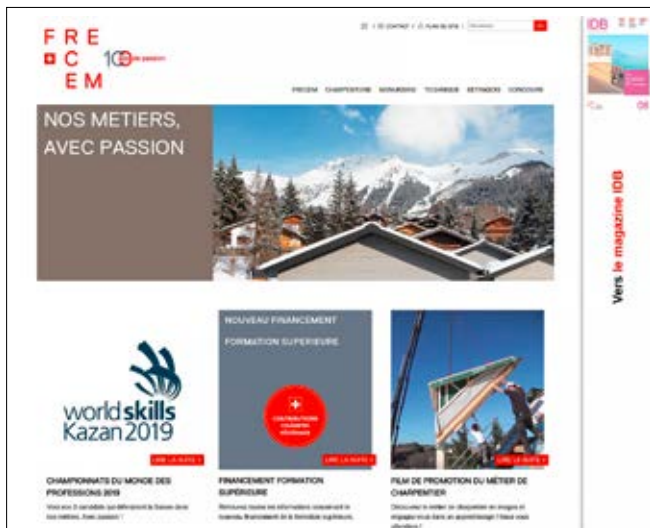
FRE
CEM
100

CONTACT | PLAN DU SITE

FRECEM CHARPENTERIE MENUISERIE TECHNIQUE METTAGES CONCOURS

NOS METIERS, AVEC PASSION

worldskills Kazan 2019

LIRE LA SUITE

CHAMPIONNATS DU MONDE DES PROFESSIONS 2019

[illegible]

NOUVEAU FINANCEMENT FORMATION SUPERIEURE

LIRE LA SUITE

FINANCEMENT FORMATION SUPÉRIEURE

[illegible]

LIRE LA SUITE

FILM DE PROMOTION DU MÉTIER DE CHARPENTIER

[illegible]

IDB

Vers le magazine IDB